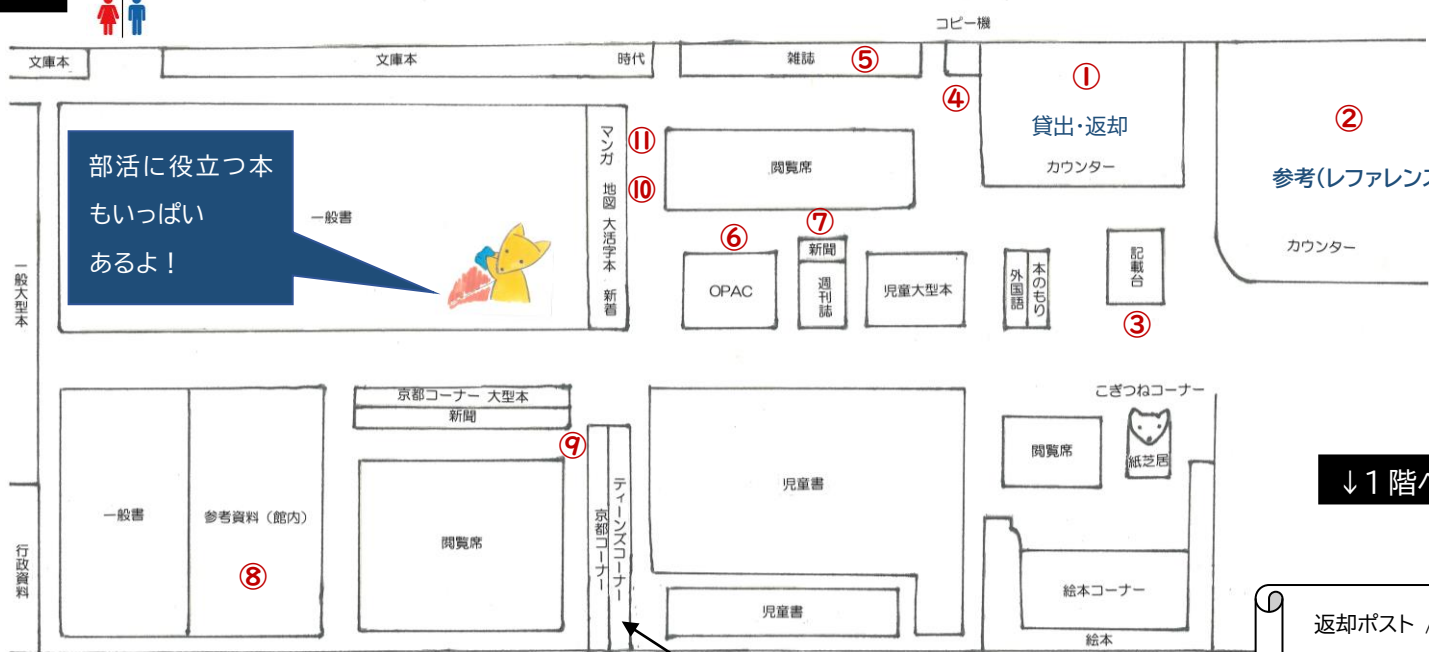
コピー機

文庫本
文庫本
時代
雑誌 ⑤
④
①
貸出・返却
カウンター
②
参考(レファレンス
カウンター

部活に役立つ本
もいっぱい
あるよ！

一般書
マンガ ⑪
地図 ⑩
大活字本
新着
閲覧席
⑥
OPAC
⑦
新聞
週刊誌
児童大型本
外国語
本のもり
記載台
③

一般大型本

京都コーナー 大型本
新聞
⑨
児童書
こぎつねコーナー
閲覧席
紙芝居
↓1階へ

一般書
参考資料（館内）
⑧
行政資料
閲覧席
京都コーナー
ティーンズコーナー
児童書
絵本コーナー
絵本
返却ポスト